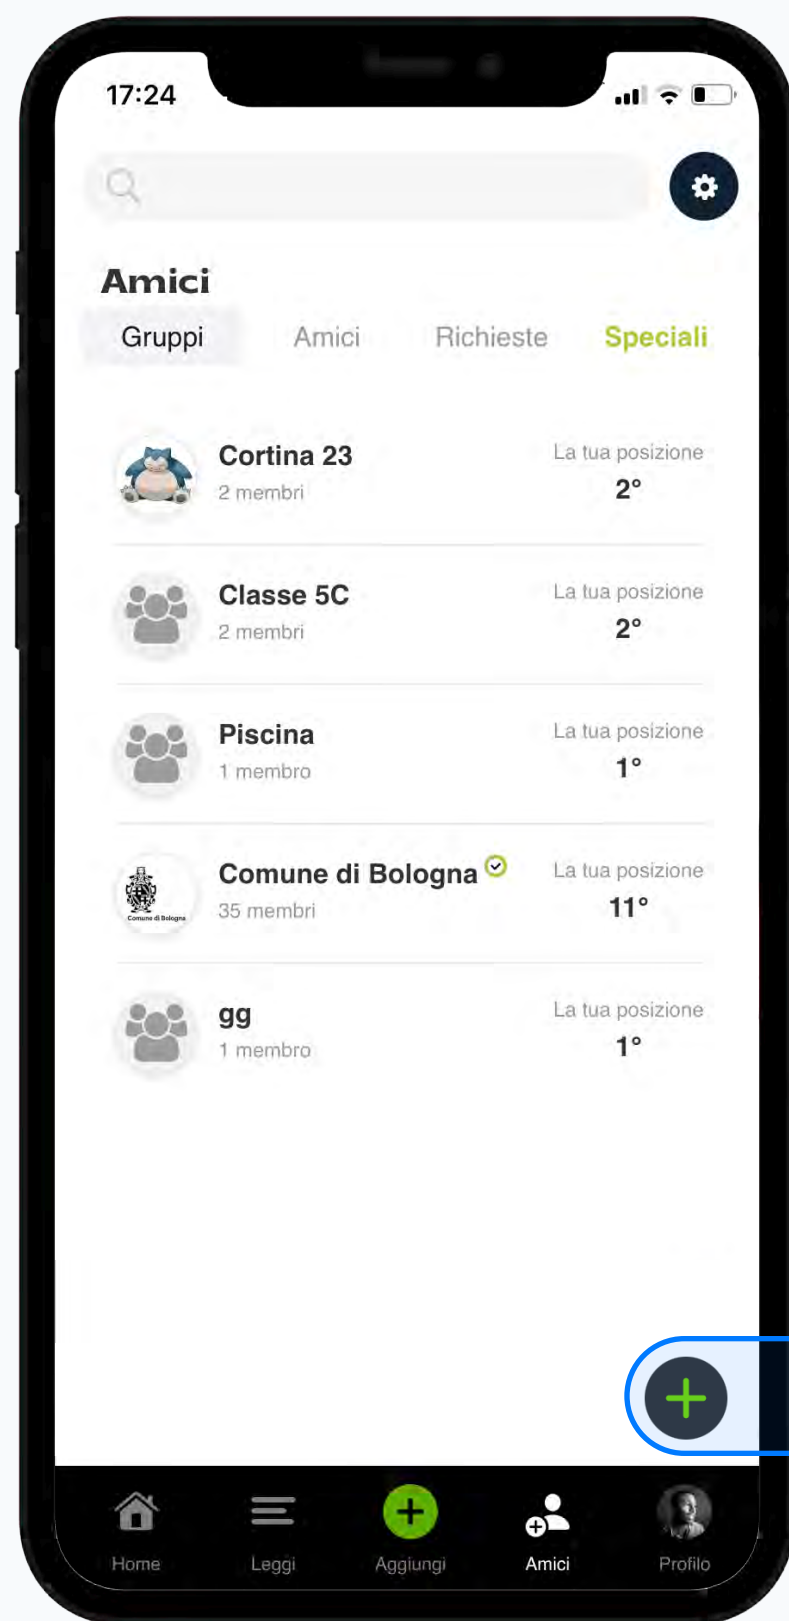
17:24

Amici

Gruppi Amici Richieste Speciali

Cortina 23
2 membri
La tua posizione
2°

Classe 5C
2 membri
La tua posizione
2°

Piscina
1 membro
La tua posizione
1°

Comune di Bologna
35 membri
La tua posizione
11°

gg
1 membro
La tua posizione
1°

Home Leggi Aggiungi Amici Profilo